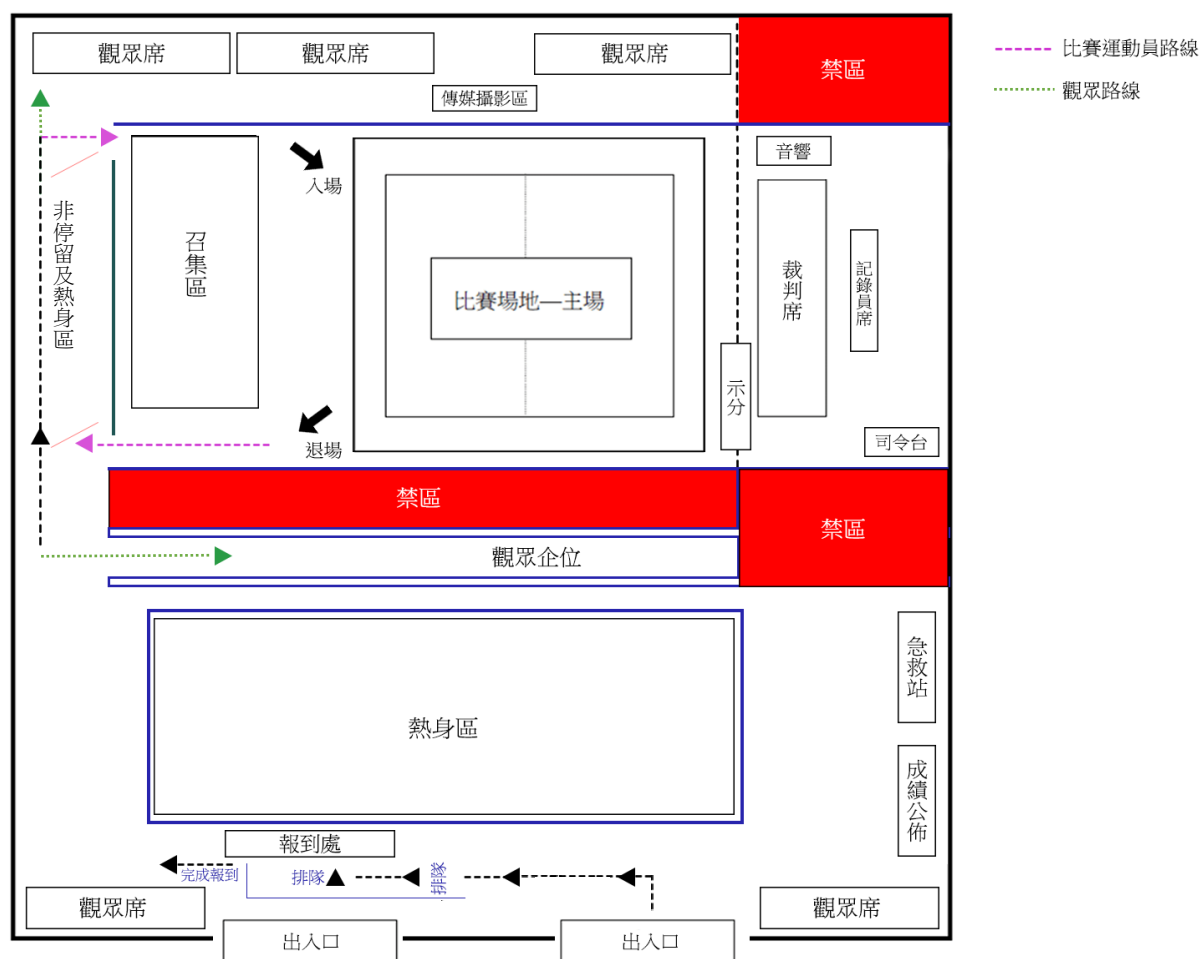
比賽運動員路線
觀眾路線

觀眾席
觀眾席
觀眾席
禁區
傳媒攝影區

非停留及熱身區
召集區
入場
比賽場地—主場
退場
音響
裁判席
記錄員席
示分
司令台

禁區
禁區
觀眾企位

熱身區
急救站
成績公佈

報到處
完成報到
排隊
排隊

觀眾席
觀眾席
出入口
出入口